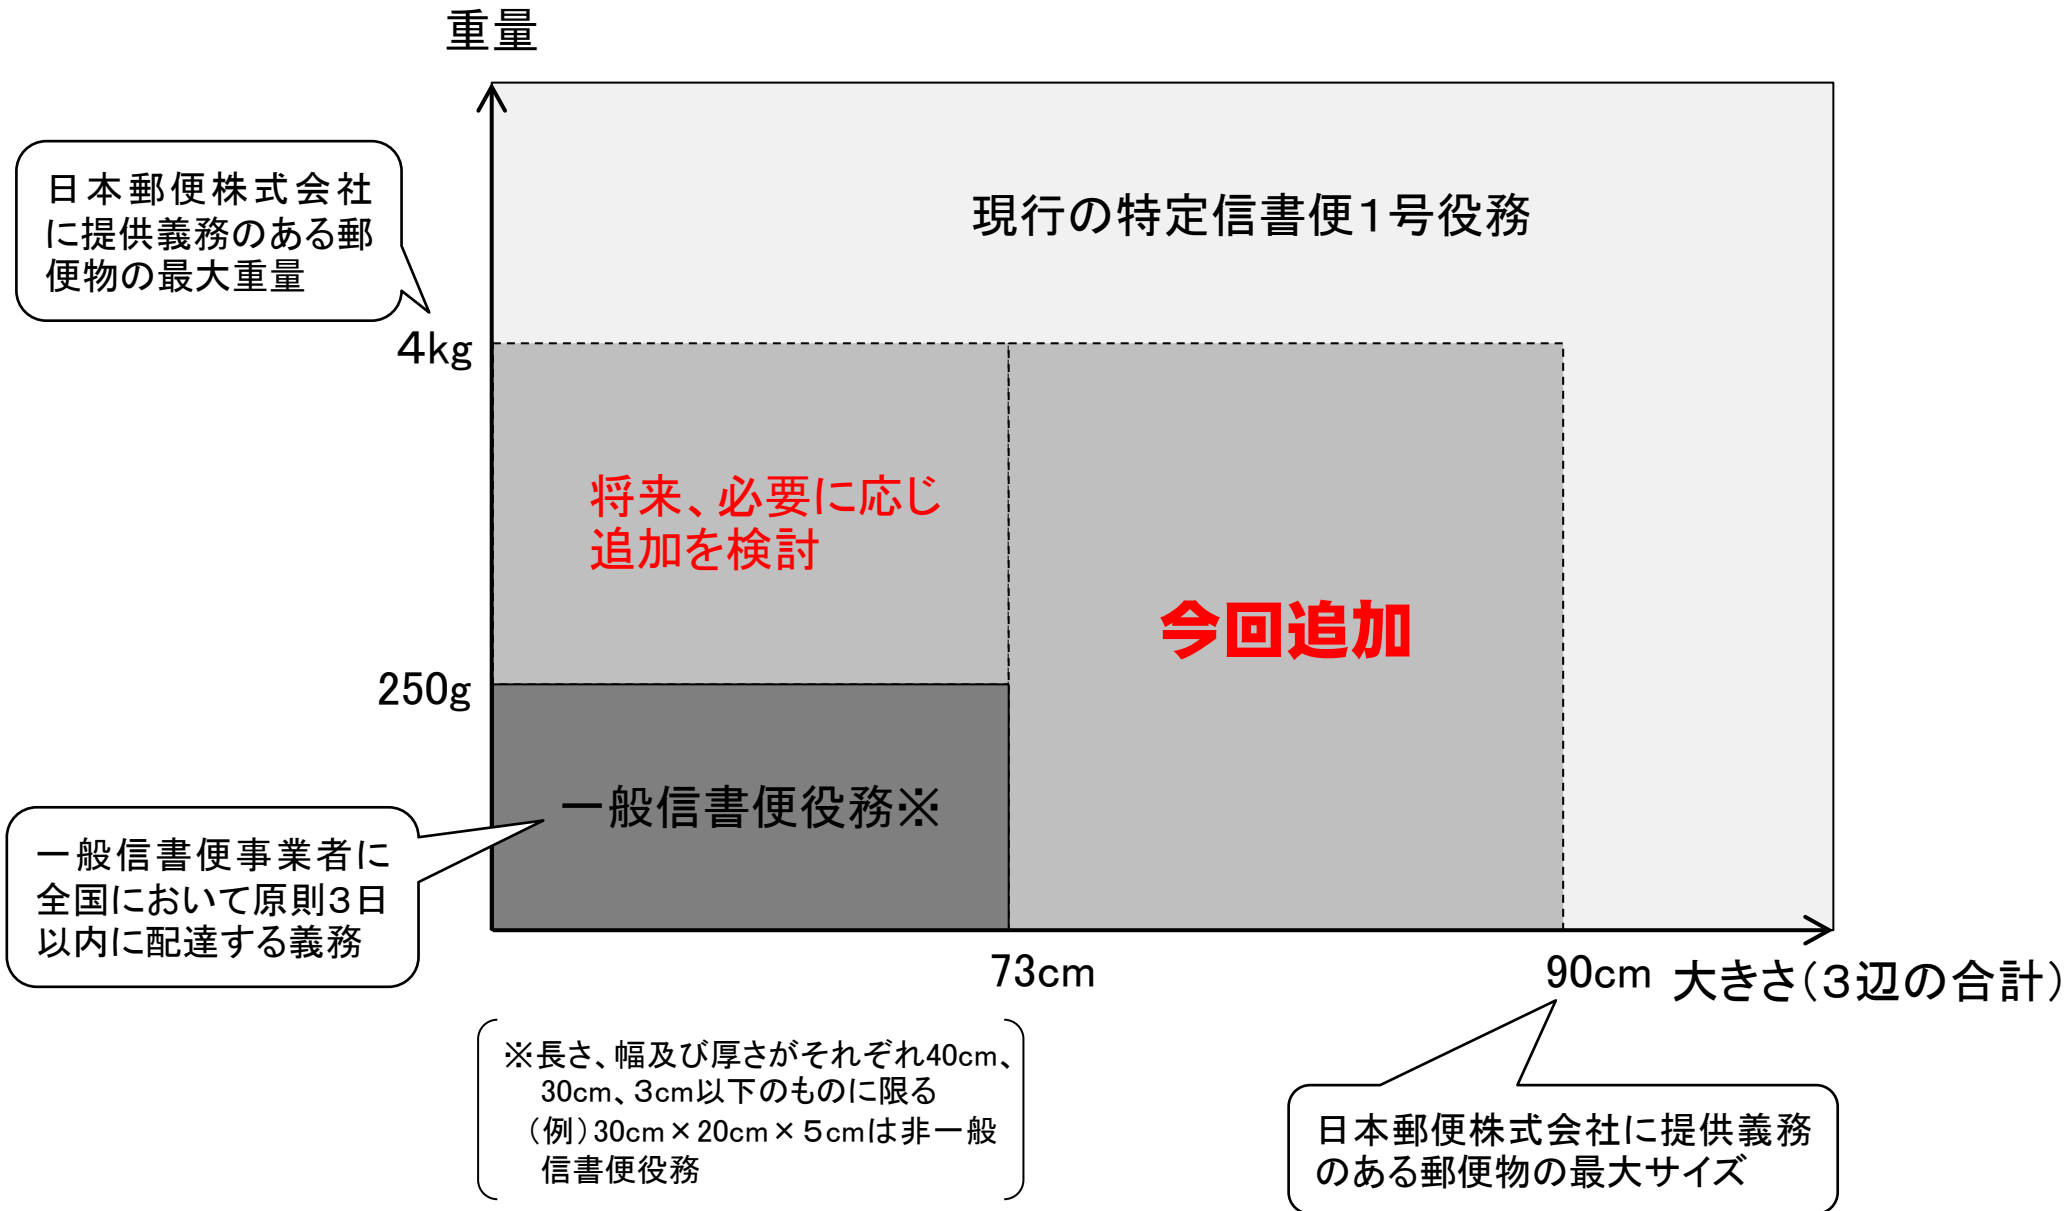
重量

日本郵便株式会社に提供義務のある郵便物の最大重量

現行の特定信書便1号役務

4kg

将来、必要に応じ追加を検討

今回追加

250g

一般信書便役務※

一般信書便事業者に全国において原則3日以内に配達する義務

73cm

90cm 大きさ（3辺の合計）

※長さ、幅及び厚さがそれぞれ40cm、30cm、3cm以下のものに限る
（例）30cm×20cm×5cmは非一般信書便役務

日本郵便株式会社に提供義務のある郵便物の最大サイズ